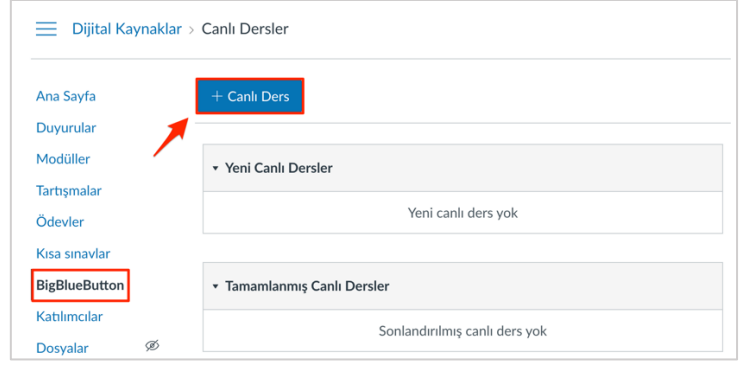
Dijital Kaynaklar > Canlı Dersler

Ana Sayfa
Duyurular
Modüller
Tartışmalar
Ödevler
Kısa sınavlar
BigBlueButton
Katılımcılar
Dosyalar

+ Canlı Ders

▾ Yeni Canlı Dersler

Yeni canlı ders yok

▾ Tamamlanmış Canlı Dersler

Sonlandırılmış canlı ders yok